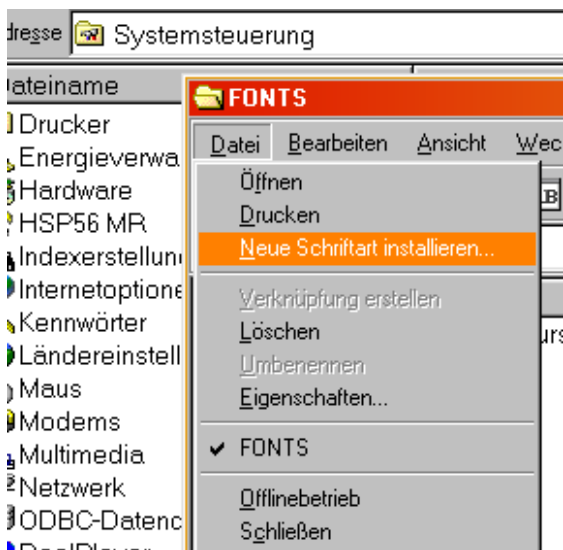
dresse Systemsteuerung

Dateiname
Drucker
Energieverwa
Hardware
HSP56 MR
Indexerstellun
Internetoptione
Kennwörter
Ländereinstell
Maus
Modems
Multimedia
Netzwerk
ODBC-Datenc

FONTS
Datei Bearbeiten Ansicht Wec
Öffnen
Drucken
Neue Schriftart installieren...
Verknüpfung erstellen
Löschen
Umbenennen
Eigenschaften...
FONTS
Offlinebetrieb
Schließen